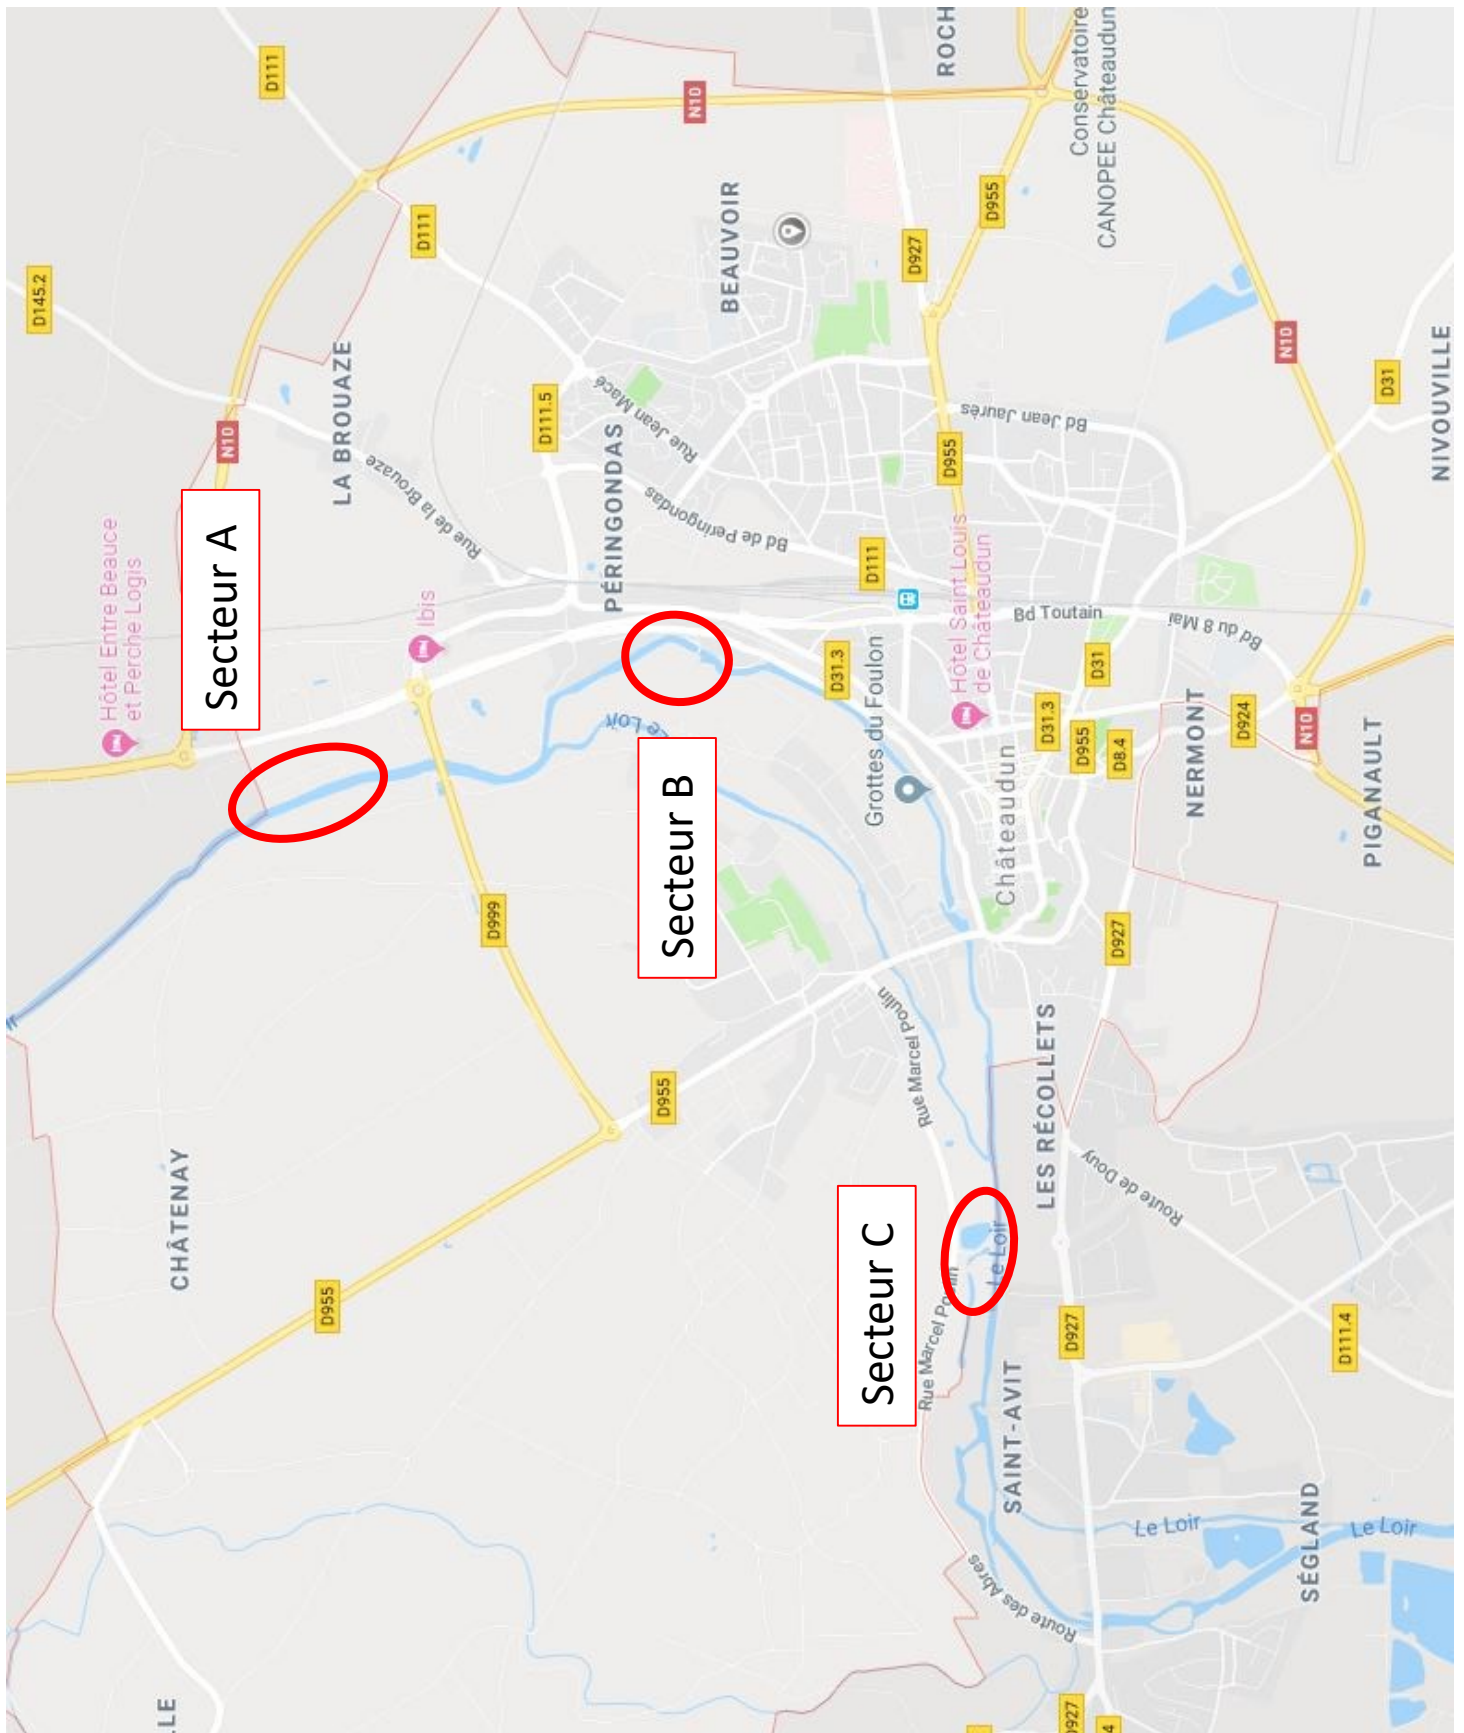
D111
N10
ROCH
Conservatoire CANOPEE Châteaudun
D955
D927
BEAUVOIR
D111
D145.2
LA BROUAZE
N10
D111.5
Rue Jean Macé
PÉRINGONDAS
Bd Jean Jaurès
D955
N10
D31
NIVOUVILLE
Rue de la Brouaze
Bd de Péringondas
Hôtel Entre Beauce et Perche Logis
Secteur A
Ibis
D111
Hôtel Saint Louis de Châteaudun
Bd Toutain
Bd du 8 Mai
D31.3
Grottes du Foulon
D31
D31.3
D955
D8.4
NERMONT
D924
N10
PIGANAULT
Le Loir
Secteur B
Châteaudun
D999
D927
Rue Marcel Proust
D955
LES RÉCOLLETS
Route de Douy
CHÂTENAY
Secteur C
Le Loir
Rue Marcel Proust
D927
D111.4
D955
SAINT-AVIT
Le Loir
Le Loir
SÉGLAND
Route des Arrées
LLE
D927